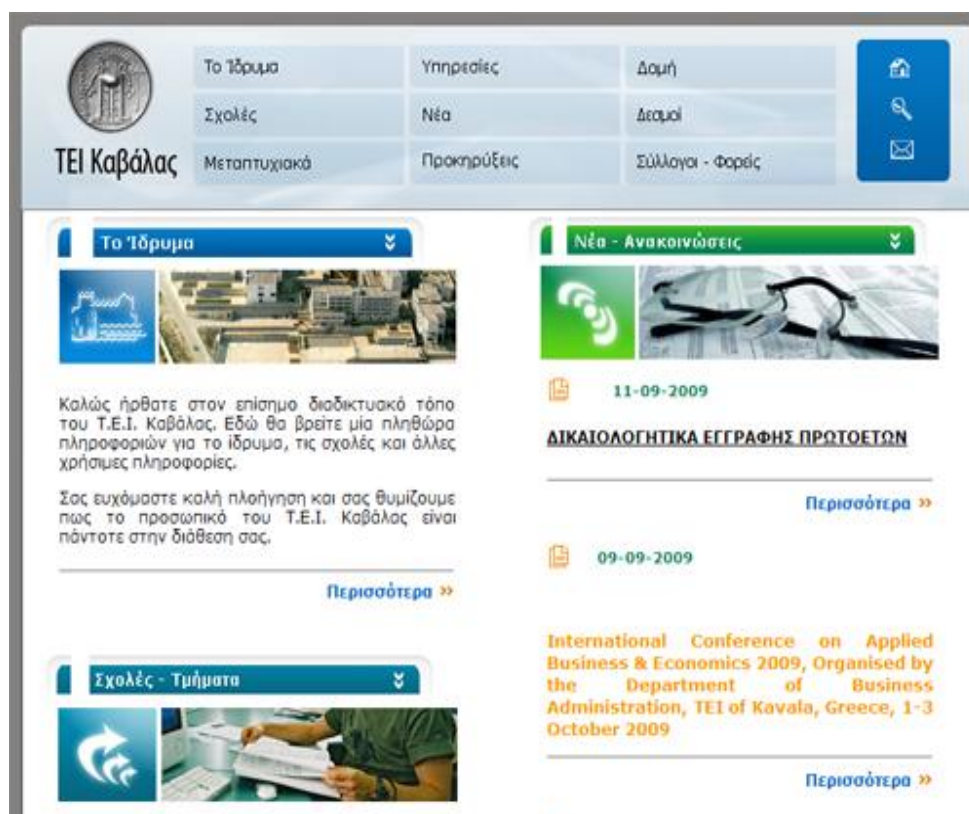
ΤΕΙ Καβάλας

Το Ίδρυμα
Υπηρεσίες
Δομή
Σχολές
Νέα
Δεσμοί
Μεταπτυχιακά
Προκηρύξεις
Σύλλογοι - Φορείς

Το Ίδρυμα

Καλώς ήρθατε στον επίσημο διαδικτυακό τόπο του Τ.Ε.Ι. Καβάλας. Εδώ θα βρείτε μία πληθώρα πληροφοριών για το ίδρυμα, τις σχολές και άλλες χρήσιμες πληροφορίες.

Σας ευχόμαστε καλή πλοήγηση και σας θυμίζουμε πως το προσωπικό του Τ.Ε.Ι. Καβάλας είναι πάντοτε στην διάθεση σας.

Περισσότερα »

Σχολές - Τμήματα

Νέα - Ανακοινώσεις

11-09-2009

ΔΙΚΑΙΟΛΟΓΗΤΙΚΑ ΕΓΓΡΑΦΗΣ ΠΡΩΤΟΕΤΩΝ

Περισσότερα »

09-09-2009

International Conference on Applied Business & Economics 2009, Organised by the Department of Business Administration, TEI of Kavala, Greece, 1-3 October 2009

Περισσότερα »